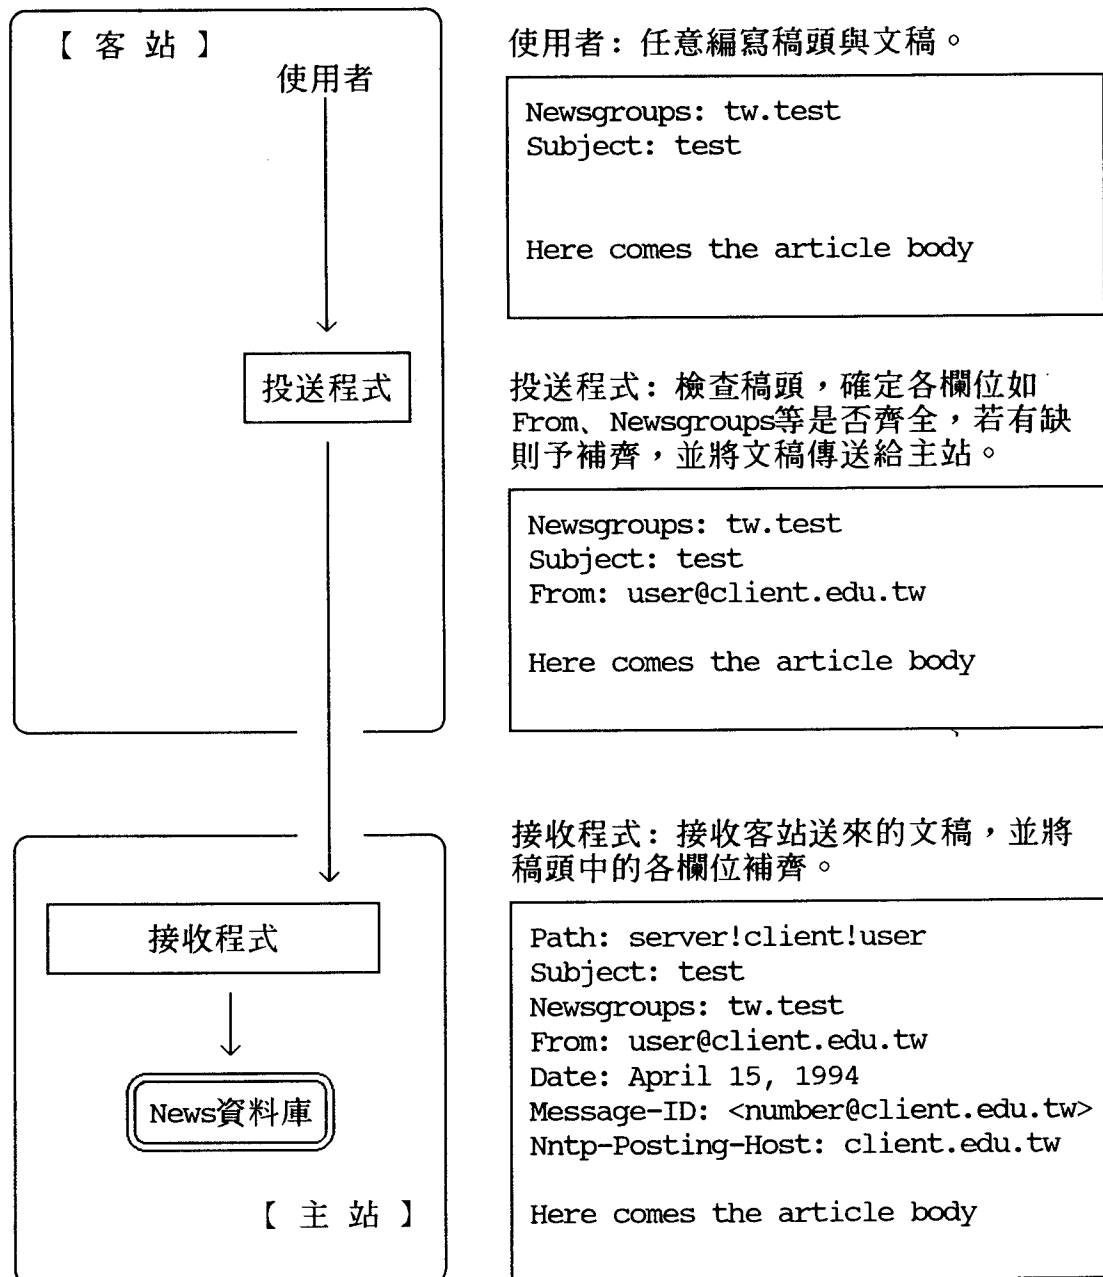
【 客 站 】
使用者

投送程式

接收程式

News資料庫

【 主 站 】

使用者：任意編寫稿頭與文稿。

Newsgroups: tw.test
Subject: test

Here comes the article body

投送程式：檢查稿頭，確定各欄位如From、Newsgroups等是否齊全，若有缺則予補齊，並將文稿傳送給主站。

Newsgroups: tw.test
Subject: test
From: user@client.edu.tw

Here comes the article body

接收程式：接收客站送來的文稿，並將稿頭中的各欄位補齊。

Path: server!client!user
Subject: test
Newsgroups: tw.test
From: user@client.edu.tw
Date: April 15, 1994
Message-ID: <number@client.edu.tw>
Nntp-Posting-Host: client.edu.tw

Here comes the article body